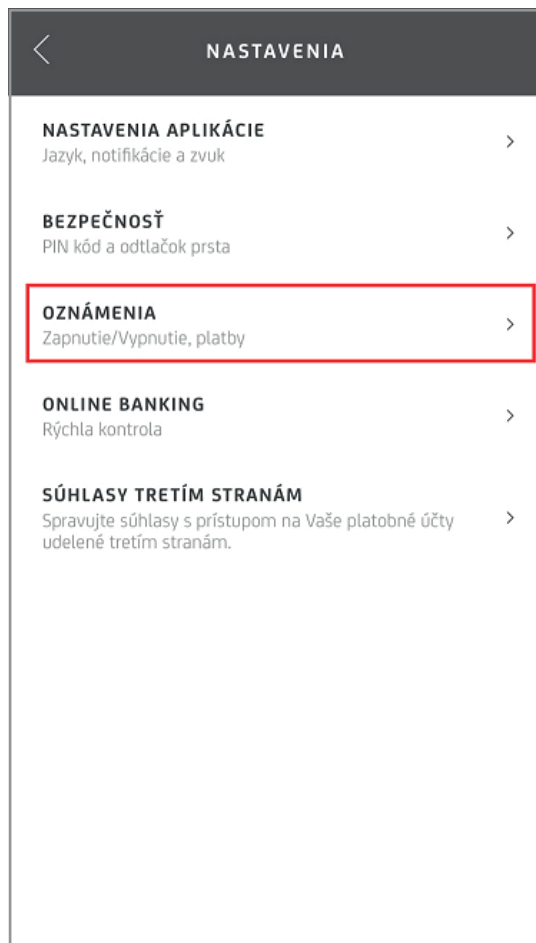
<

NASTAVENIA

NASTAVENIA APLIKÁCIE
Jazyk, notifikácie a zvuk
>

BEZPEČNOSŤ
PIN kód a odtlačok prsta
>

OZNÁMENIA
Zapnutie/Vypnutie, platby
>

ONLINE BANKING
Rýchla kontrola
>

SÚHLASY TRETÍM STRANÁM
Spravujte súhlasy s prístupom na Vaše platobné účty udelené tretím stranám.
>